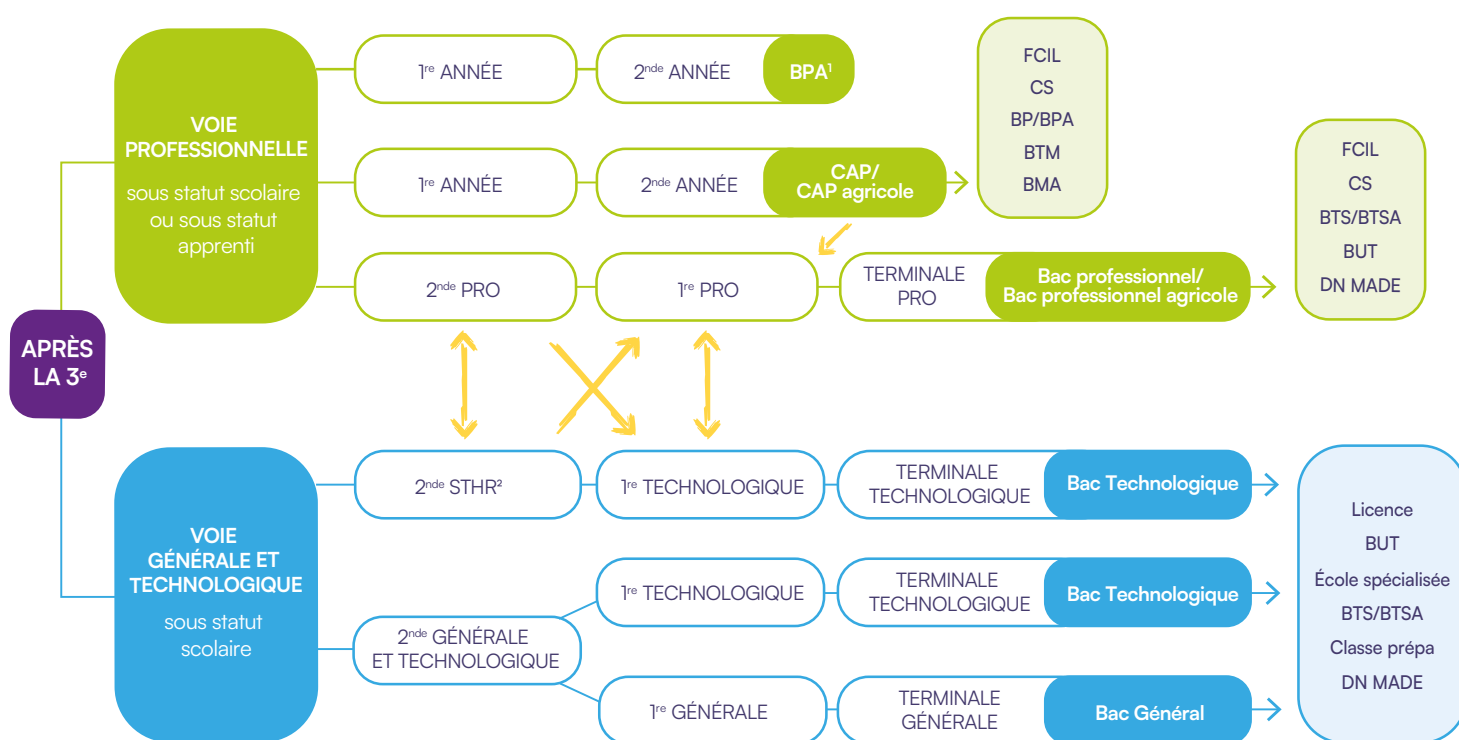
APRÈS LA 3$^{e}$

VOIE PROFESSIONNELLE

sous statut scolaire ou sous statut apprenti

1$^{re}$ ANNÉE

2$^{nde}$ ANNÉE

BPA$^{1}$

1$^{re}$ ANNÉE

2$^{nde}$ ANNÉE

CAP/ CAP agricole

FCIL
CS
BP/BPA
BTM
BMA

2$^{nde}$ PRO

1$^{re}$ PRO

TERMINALE PRO

Bac professionnel/ Bac professionnel agricole

FCIL
CS
BTS/BTSA
BUT
DN MADE

VOIE GÉNÉRALE ET TECHNOLOGIQUE

sous statut scolaire

2$^{nde}$ STHR$^{2}$

1$^{re}$ TECHNOLOGIQUE

TERMINALE TECHNOLOGIQUE

Bac Technologique

2$^{nde}$ GÉNÉRALE ET TECHNOLOGIQUE

1$^{re}$ TECHNOLOGIQUE

TERMINALE TECHNOLOGIQUE

Bac Technologique

1$^{re}$ GÉNÉRALE

TERMINALE GÉNÉRALE

Bac Général

Licence
BUT
École spécialisée
BTS/BTSA
Classe prépa
DN MADE